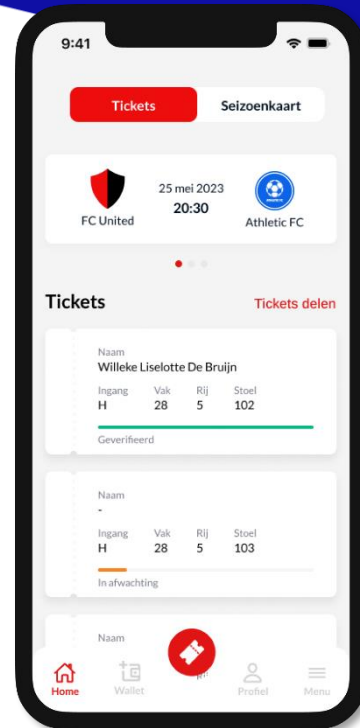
9:41

Tickets
Seizoenkaart

FC United
25 mei 2023
20:30
Athletic FC

Tickets
Tickets delen

Naam
Willeke Liselotte De Bruijn

| Ingang | Vak | Rij | Stoel |
|---|---|---|---|
| H | 28 | 5 | 102 |

Geverifieerd

Naam
-

| Ingang | Vak | Rij | Stoel |
|---|---|---|---|
| H | 28 | 5 | 103 |

In afwachting

Naam

Home
Wallet
Profiel
Menu